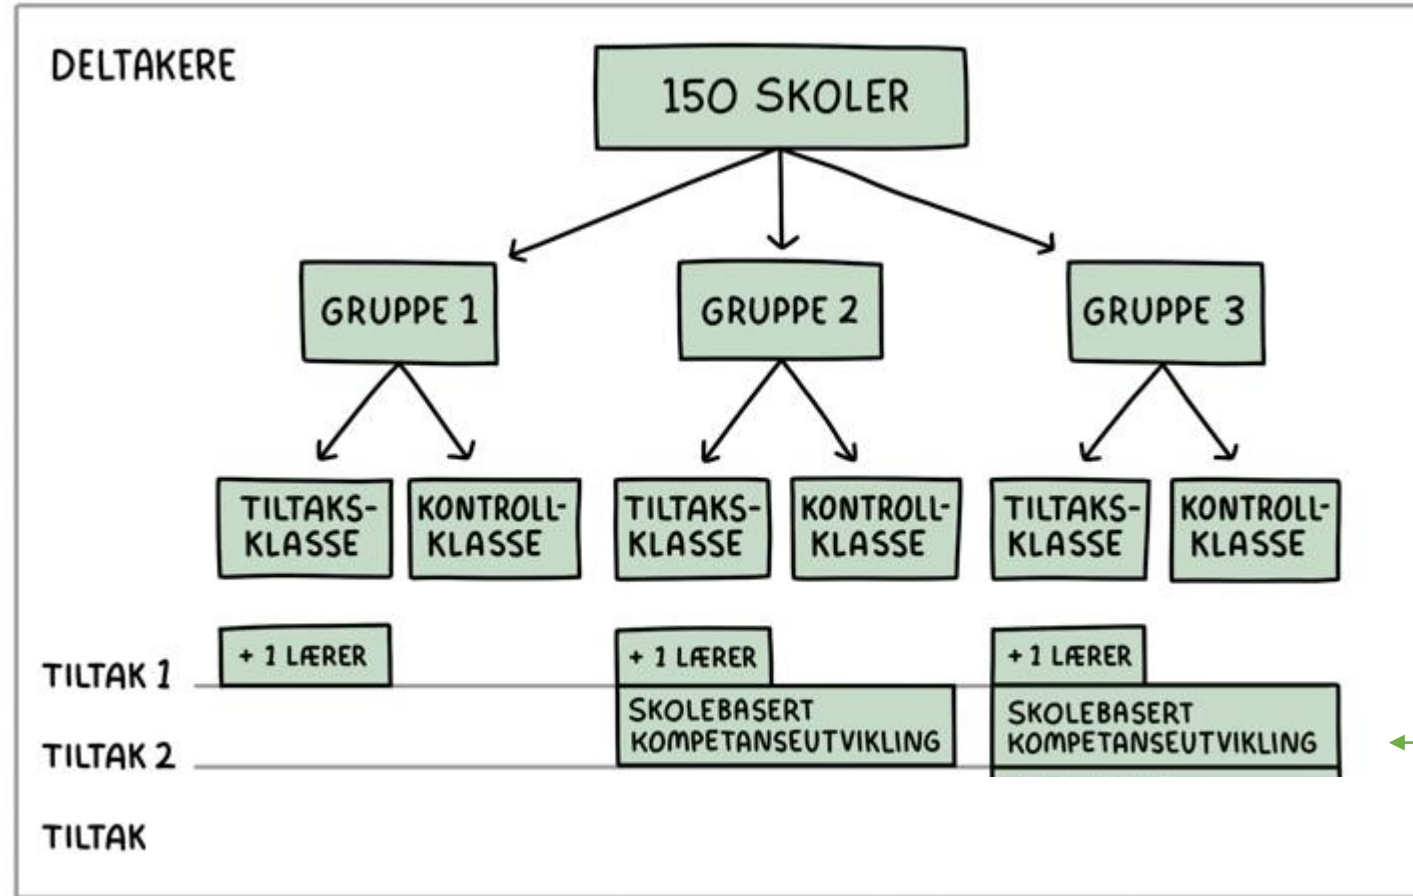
DELTAKERE

150 SKOLER

GRUPPE 1

GRUPPE 2

GRUPPE 3

TILTAKSKLASSE

KONTROLLKLASSE

TILTAKSKLASSE

KONTROLLKLASSE

TILTAKSKLASSE

KONTROLLKLASSE

TILTAK 1

+ 1 LÆRER

+ 1 LÆRER

+ 1 LÆRER

TILTAK 2

SKOLEBASERT KOMPETANSEUTVIKLING

SKOLEBASERT KOMPETANSEUTVIKLING

TILTAK